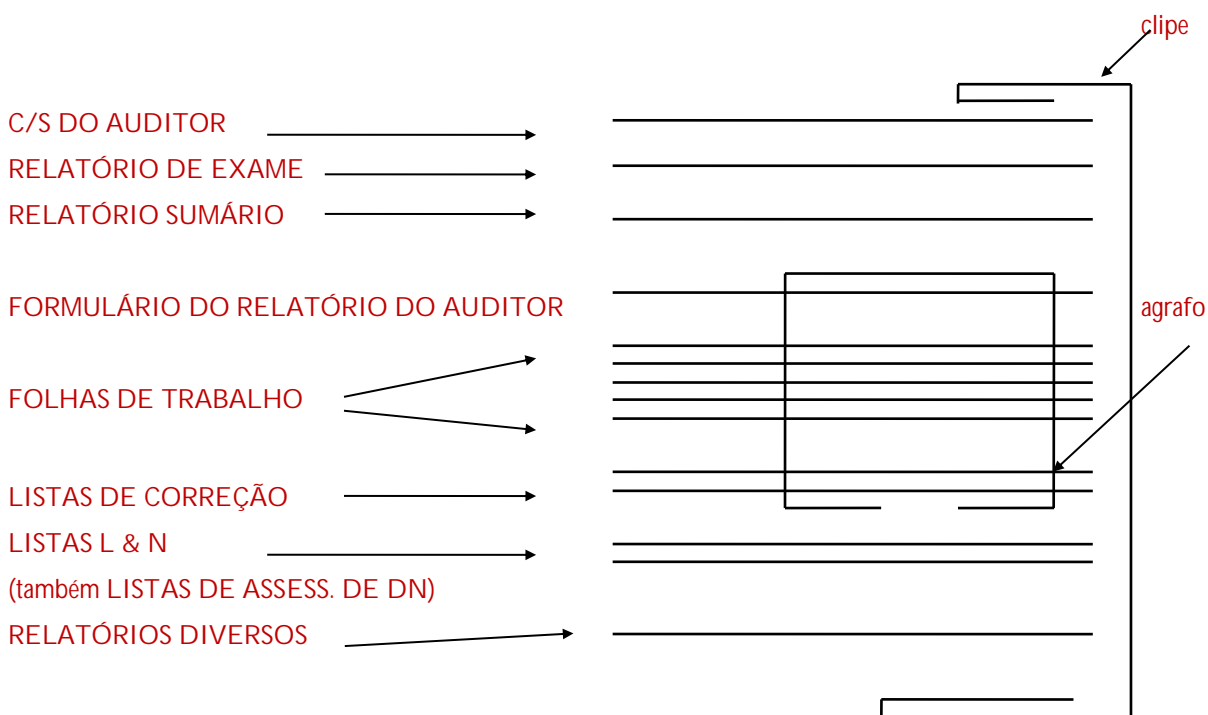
clipe

C/S DO AUDITOR

RELATÓRIO DE EXAME

RELATÓRIO SUMÁRIO

FORMULÁRIO DO RELATÓRIO DO AUDITOR

agrafo

FOLHAS DE TRABALHO

LISTAS DE CORREÇÃO

LISTAS L & N

(também LISTAS DE ASSESS. DE DN)

RELATÓRIOS DIVERSOS